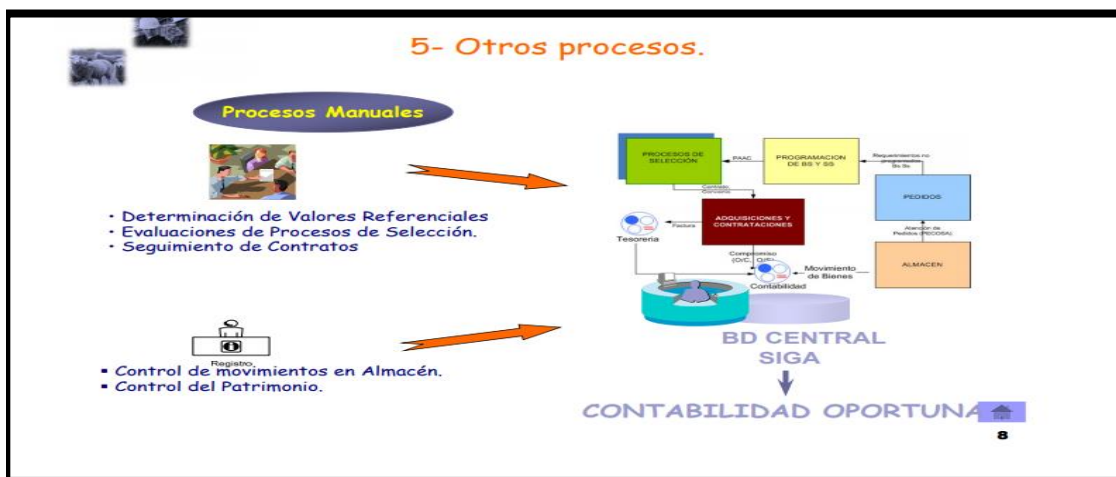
5- Otros procesos.

Procesos Manuales

· Determinación de Valores Referenciales
· Evaluaciones de Procesos de Selección.
· Seguimiento de Contratos

Registro

▪ Control de movimientos en Almacén.
▪ Control del Patrimonio.

PROCESOS DE SELECCIÓN

PAAC

PROGRAMACION DE BS Y SS

Requerimientos no programados Bs Ss

PEDIDOS

Contrato Convenio

Factura

ADQUISICIONES Y CONTRATACIONES

Tesorería

Atención de Pedidos (PECOSA)

Compromiso (O/C, O/S)

Movimiento de Bienes

Contabilidad

ALMACEN

BD CENTRAL SIGA

CONTABILIDAD OPORTUNA

8